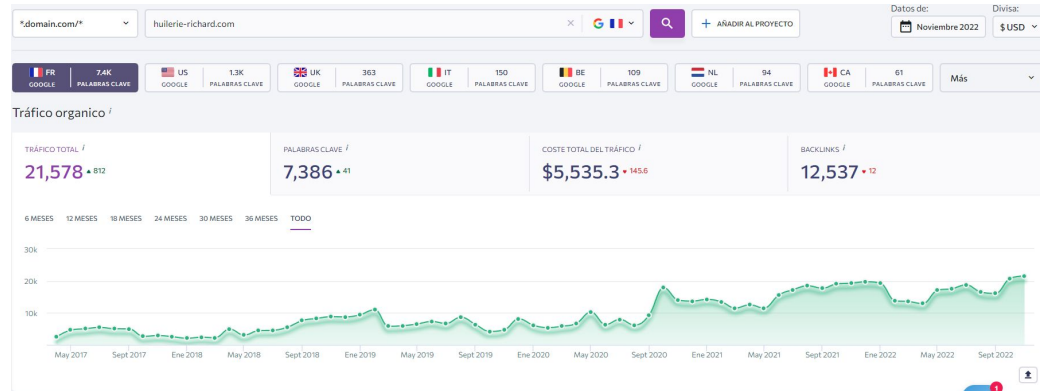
*.domain.com/*

huilerie-richard.com

+ AÑADIR AL PROYECTO

Datos de:
Noviembre 2022

Divisa:
$USD

| FR GOOGLE | 7.4K PALABRAS CLAVE |
|---|---|

| US GOOGLE | 1.3K PALABRAS CLAVE |
|---|---|

| UK GOOGLE | 363 PALABRAS CLAVE |
|---|---|

| IT GOOGLE | 150 PALABRAS CLAVE |
|---|---|

| BE GOOGLE | 109 PALABRAS CLAVE |
|---|---|

| NL GOOGLE | 94 PALABRAS CLAVE |
|---|---|

| CA GOOGLE | 61 PALABRAS CLAVE |
|---|---|

Más

Tráfico organico i

TRÁFICO TOTAL i
21,578 ▲812

PALABRAS CLAVE i
7,386 ▲41

COSTE TOTAL DEL TRÁFICO i
$5,535.3 ▼145.6

BACKLINKS i
12,537 ▼12

6 MESES 12 MESES 18 MESES 24 MESES 30 MESES 36 MESES TODO

30k
20k
10k

May 2017 Sept 2017 Ene 2018 May 2018 Sept 2018 Ene 2019 May 2019 Sept 2019 Ene 2020 May 2020 Sept 2020 Ene 2021 May 2021 Sept 2021 Ene 2022 May 2022 Sept 2022

1